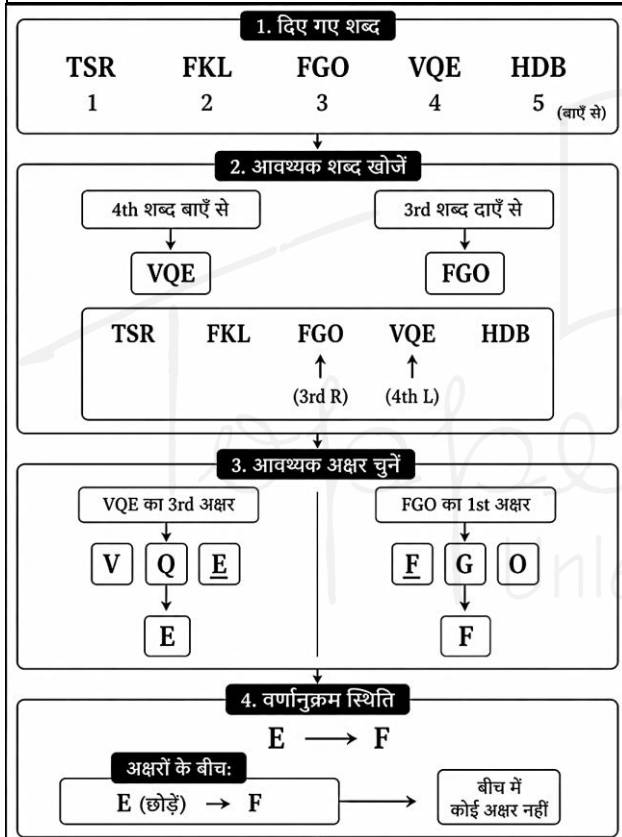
1. दिए गए शब्द

TSR FKL FGO VQE HDB
1 2 3 4 5 (बाएँ से)

2. आवश्यक शब्द खोजें

4th शब्द बाएँ से
VQE

3rd शब्द दाएँ से
FGO

TSR FKL FGO VQE HDB
(3rd R) (4th L)

3. आवश्यक अक्षर चुनें

VQE का 3rd अक्षर
V Q E
E

FGO का 1st अक्षर
F G O
F

4. वर्णानुक्रम स्थिति

E $\longrightarrow$ F

अक्षरों के बीच:
E (छोड़ें) $\rightarrow$ F

बीच में कोई अक्षर नहीं